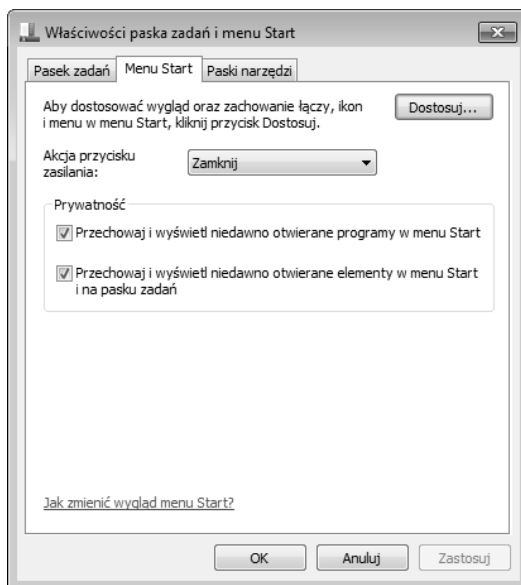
Właściwości paska zadań i menu Start

Pasek zadań | Menu Start | Paski narzędzi

Aby dostosować wygląd oraz zachowanie łączy, ikon i menu w menu Start, kliknij przycisk Dostosuj.

Dostosuj...

Akcja przycisku zasilania:

Zamknij

Prywatność

Przechowaj i wyświetl niedawno otwierane programy w menu Start

Przechowaj i wyświetl niedawno otwierane elementy w menu Start i na pasku zadań

Jak zmienić wygląd menu Start?

OK

Anuluj

Zastosuj